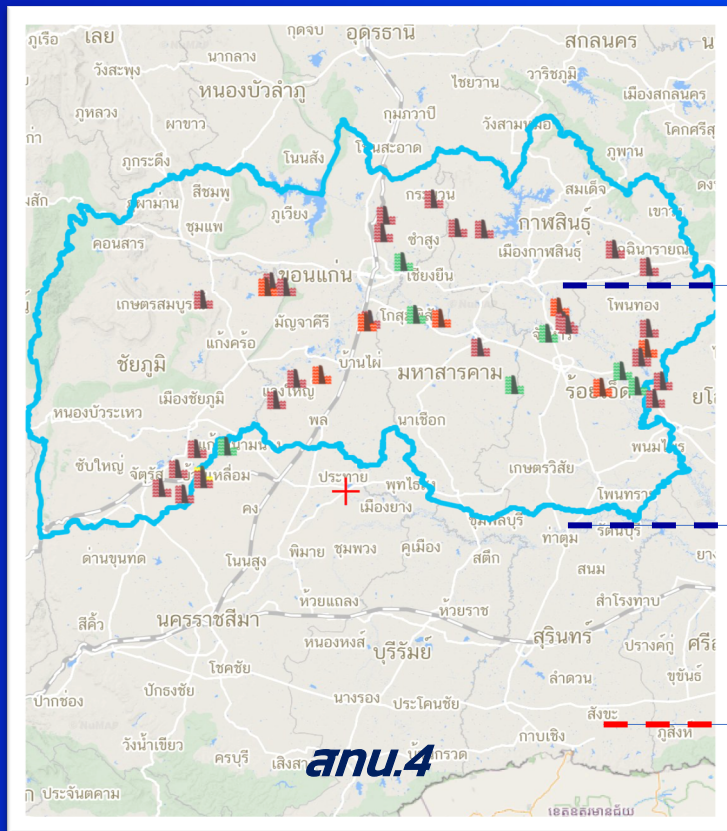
ภูเรือ เลย กุดจับ อุดรธานี สกลนคร
วังสะพุง นากลาง
หนองบัวลำภู ไชยวาน วาริชภูมิ
ภูหลวง ผาขาว กุมภวาปี เมืองสกลนคร
วังสามหมอ โคกศรีสุ
ภูกระดึง โนนสัง โนนสะอาด ภูพาน
สีชมพู สมเด็จ
หนองสัก กระนวน
ภูเวียง กาฬสินธุ์ เขาว
สามหาน ชุมแพ
คอนสาร ซำสูง เมืองกาฬสินธุ์
ขอนแก่น เชียงยืน ณีนารายณ์
เกษตรสมบูรณ์ โพนทอง
มัญจาคีรี โกสุมพิสัย
แก้งคร้อ
ชัยภูมิ บ้านไผ่ มหาสารคาม
เมืองชัยภูมิ แวงใหญ่ ร้อยเอ็ด ยโส
หนองบัวระเหว พล นาเชือก
แก้งสนามนาง พนมไพร
ซับใหญ่ จัตุรัส บัวเหลื่อม เกษตรวิสัย
ประทาย พุทไธสง โพนทราย
คง เมืองยาง ชุมพลบุรี
ด่านขุนทด ท่าตูม รัตนบุรี
โนนสูง พิมาย ชุมพวง คูเมือง สตึก
สนม ยาง
ห้วยแถลง ห้วยราช สำโรงทาบ
สีคิ้ว นครราชสีมา สุรินทร์
หนองหงส์ บุรีรัมย์ ปราสาทคู ศรีสะ
โชคชัย ลำดวน ขุขันธ์
ปักธงชัย นางรอง ประโคนชัย
ปากช่อง สังขะ
วังน้ำเขียว กาบเชิง ภูสิงห์
ครบุรี เสิงสาง กรวด
ประจันตคาม
สกน.4
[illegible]